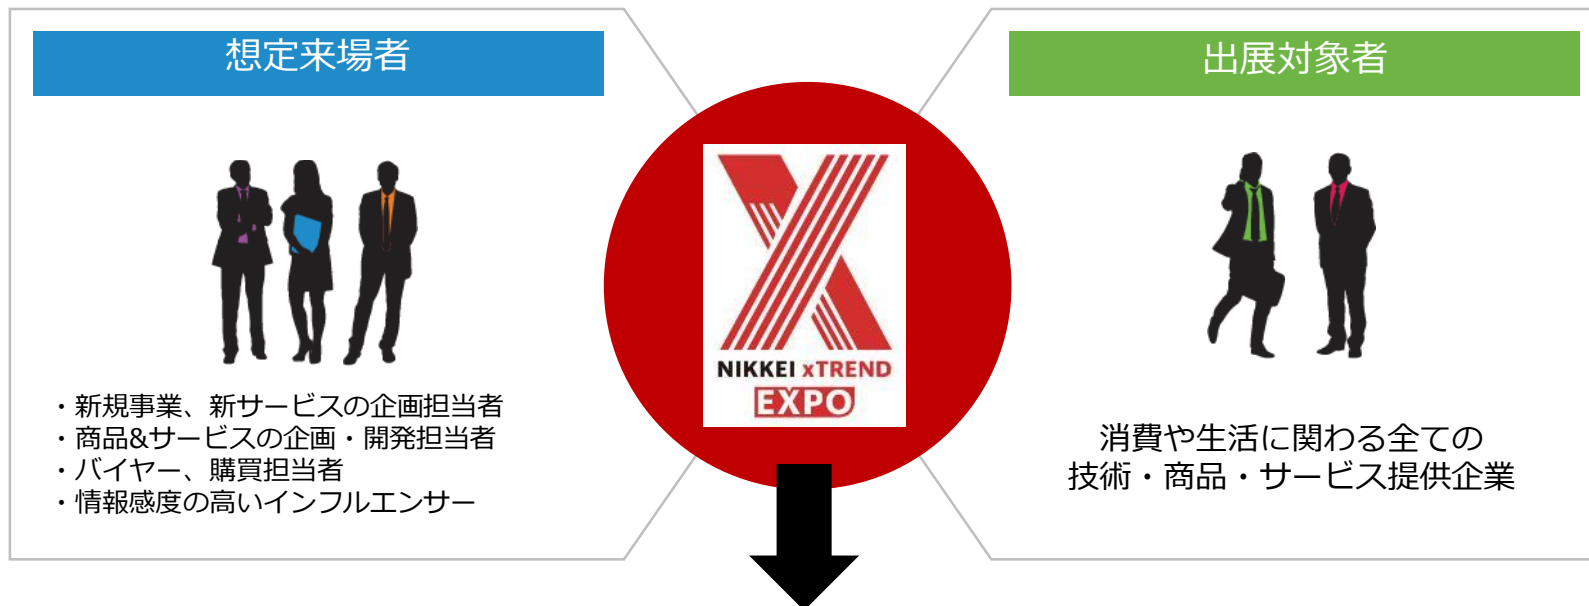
想定来場者

・新規事業、新サービスの企画担当者
・商品&サービスの企画・開発担当者
・バイヤー、購買担当者
・情報感度の高いインフルエンサー

NIKKEI xTREND
EXPO

出展対象者

消費や生活に関わる全ての
技術・商品・サービス提供企業